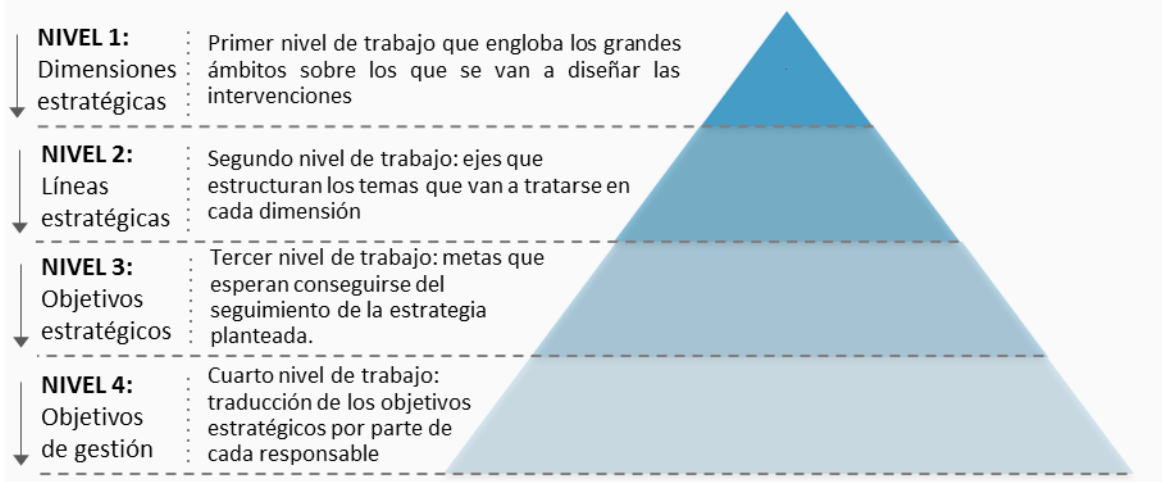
**NIVEL 1:** Dimensiones estratégicas

Primer nivel de trabajo que engloba los grandes ámbitos sobre los que se van a diseñar las intervenciones

**NIVEL 2:** Líneas estratégicas

Segundo nivel de trabajo: ejes que estructuran los temas que van a tratarse en cada dimensión

**NIVEL 3:** Objetivos estratégicos

Tercer nivel de trabajo: metas que esperan conseguirse del seguimiento de la estrategia planteada.

**NIVEL 4:** Objetivos de gestión

Cuarto nivel de trabajo: traducción de los objetivos estratégicos por parte de cada responsable